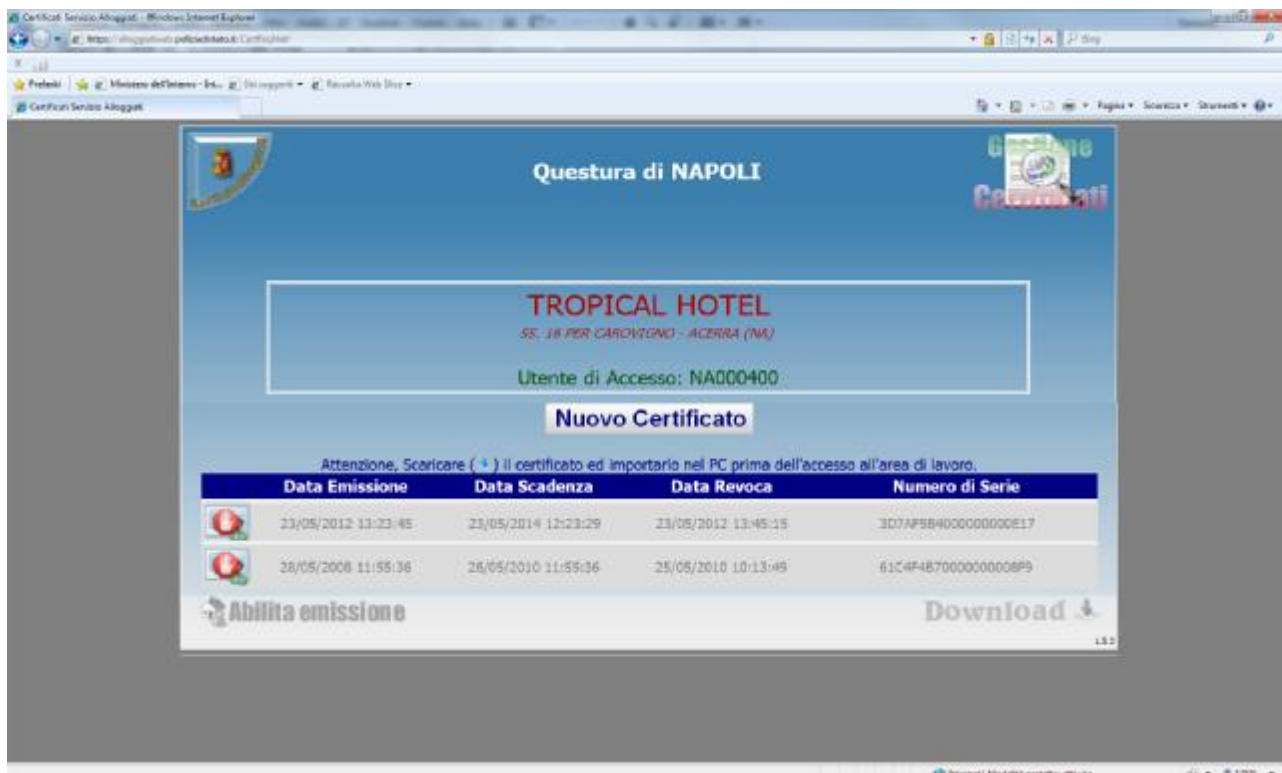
Certificati Servizio Alloggiati - Windows Internet Explorer
https://alloggiatiweb.poliziadistato.it/CertificAlw/
Bing
Preferiti | Ministero dell'Interno - Ire... | Siti suggeriti ▾ | Raccolta Web Slice ▾
Certificati Servizio Alloggiati
Pagina ▾ Sicurezza ▾ Strumenti ▾

Questura di NAPOLI

Gestione Certificati

TROPICAL HOTEL
SS. 18 PER CAROVIGNO - ACERRA (NA)

Utente di Accesso: NA000400

Nuovo Certificato

Attenzione, Scaricare ( ) il certificato ed importarlo nel PC prima dell'accesso all'area di lavoro.

| | Data Emissione | Data Scadenza | Data Revoca | Numero di Serie |
|---|---|---|---|---|
| | 23/05/2012 13:23:45 | 23/05/2014 12:23:29 | 23/05/2012 13:45:15 | 3D7AF5B4000000000E17 |
| | 28/05/2008 11:55:36 | 28/05/2010 11:55:36 | 25/05/2010 10:13:49 | 61C4F4B70000000008F9 |

Abilita emissione

Download

L5.3